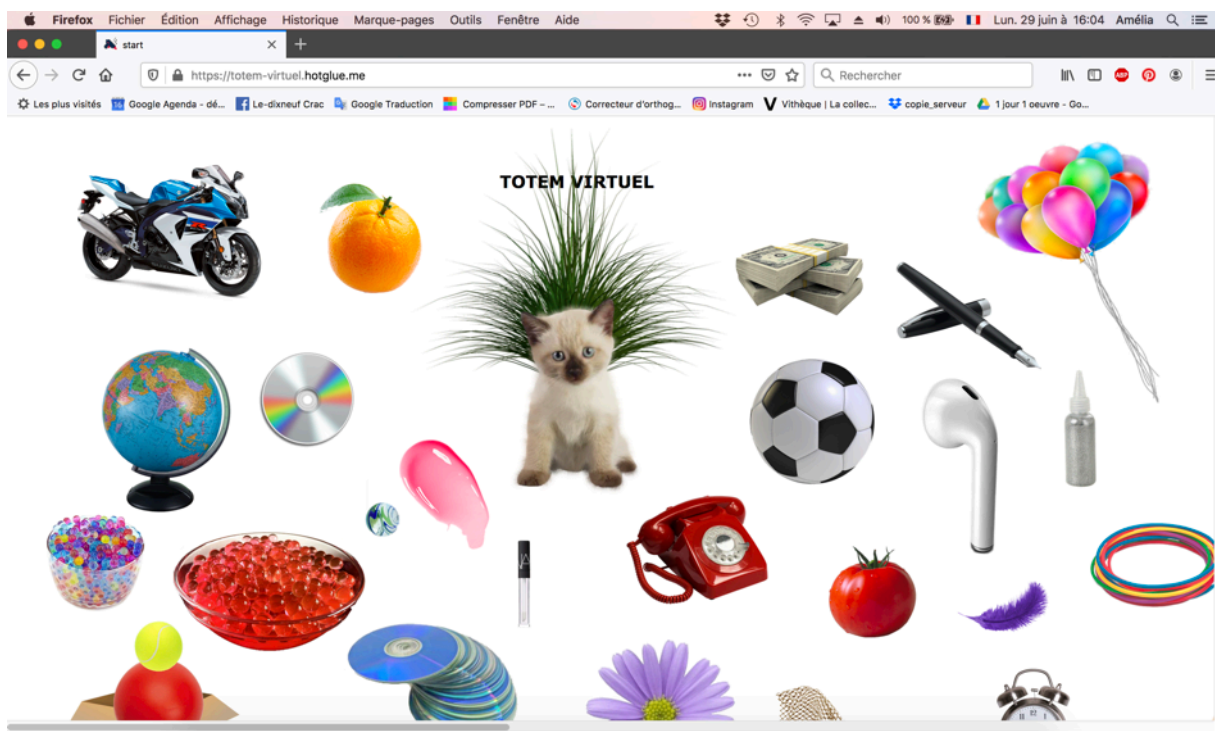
Firefox Fichier Édition Affichage Historique Marque-pages Outils Fenêtre Aide

100 % Lun. 29 juin à 16:04 Amélia

start

https://totem-virtuel.hotglue.me

Rechercher

Les plus visités Google Agenda - dé... Le-dixneuf Crac Google Traduction Compresser PDF – ... Correcteur d'orthog... Instagram Vithèque | La collec... copie_serveur 1 jour 1 oeuvre - Go...

TOTEM VIRTUEL